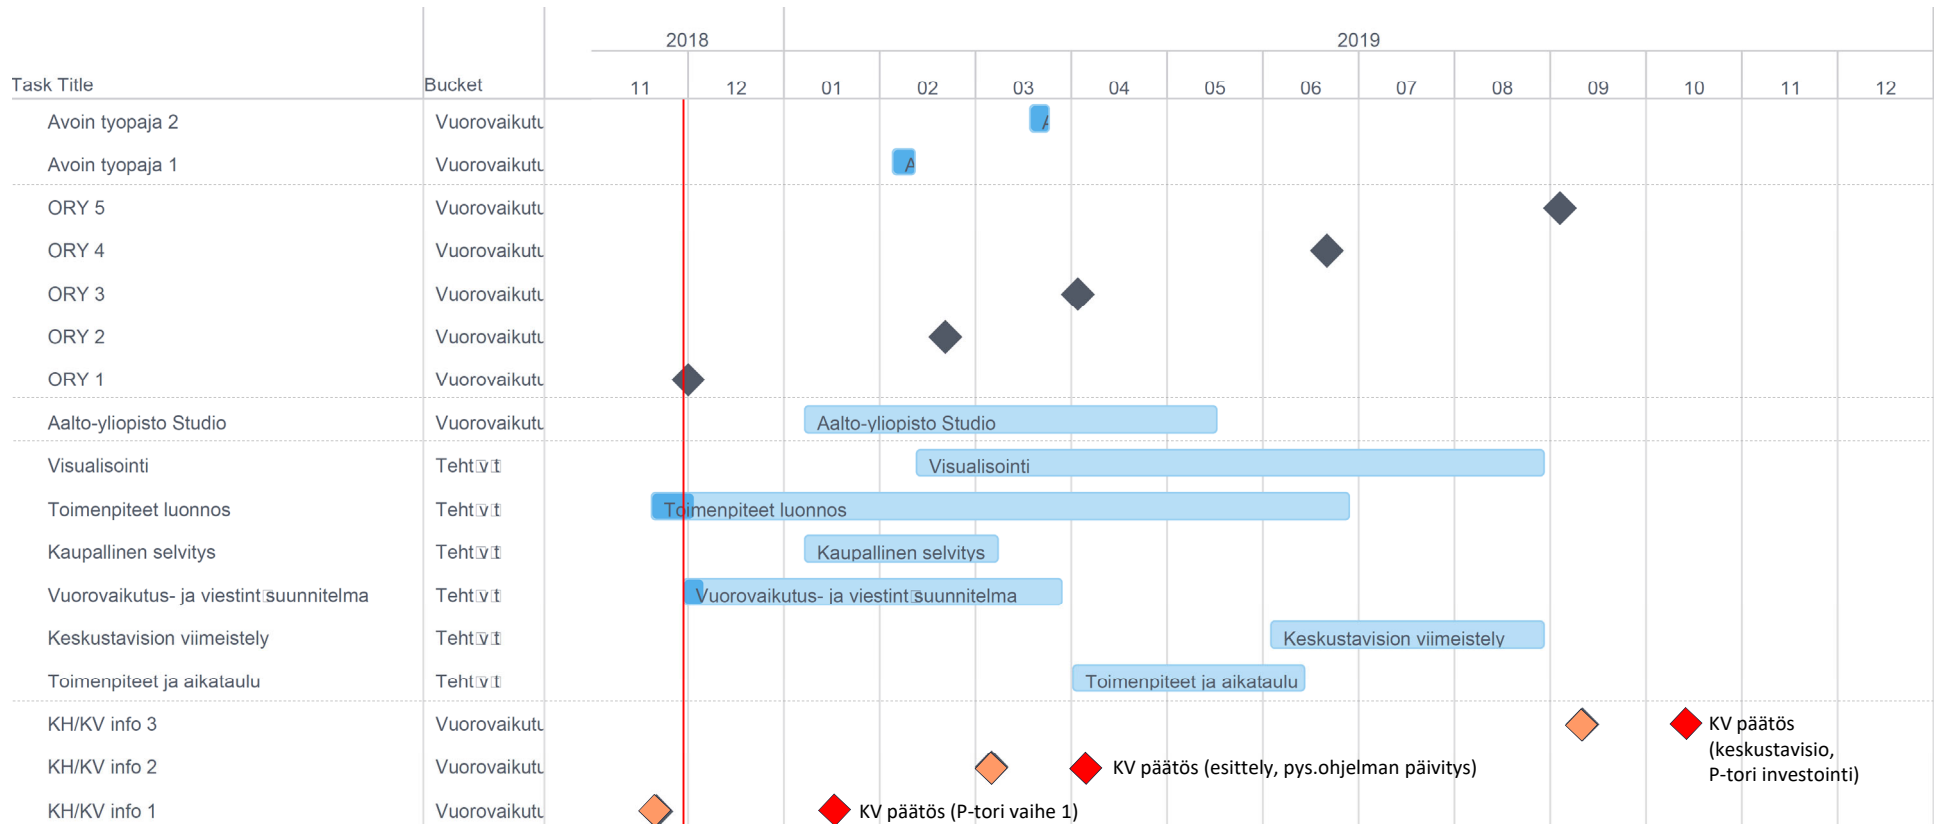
| Task Title | Bucket |
|---|---|
| Avoin tyopaja 2 | Vuorovaikutu |
| Avoin tyopaja 1 | Vuorovaikutu |
| ORY 5 | Vuorovaikutu |
| ORY 4 | Vuorovaikutu |
| ORY 3 | Vuorovaikutu |
| ORY 2 | Vuorovaikutu |
| ORY 1 | Vuorovaikutu |
| Aalto-yliopisto Studio | Vuorovaikutu |
| Visualisointi | Teht▯v▯t |
| Toimenpiteet luonnos | Teht▯v▯t |
| Kaupallinen selvitys | Teht▯v▯t |
| Vuorovaikutus- ja viestint▯suunnitelma | Teht▯v▯t |
| Keskustavision viimeistely | Teht▯v▯t |
| Toimenpiteet ja aikataulu | Teht▯v▯t |
| KH/KV info 3 | Vuorovaikutu |
| KH/KV info 2 | Vuorovaikutu |
| KH/KV info 1 | Vuorovaikutu |

2018
11 12
2019
01 02 03 04 05 06 07 08 09 10 11 12

A
A
Aalto-yliopisto Studio
Visualisointi
Toimenpiteet luonnos
Kaupallinen selvitys
Vuorovaikutus- ja viestint▯suunnitelma
Keskustavision viimeistely
Toimenpiteet ja aikataulu

KV päätös (keskustavisio, P-tori investointi)
KV päätös (esittely, pys.ohjelman päivitys)
KV päätös (P-tori vaihe 1)